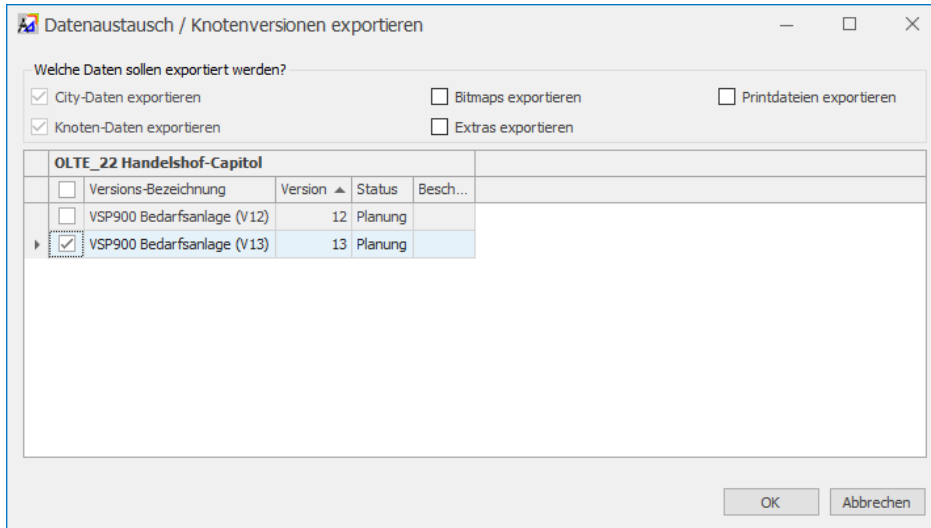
Datenaustausch / Knotenversionen exportieren

Welche Daten sollen exportiert werden?

City-Daten exportieren

Bitmaps exportieren

Printdateien exportieren

Knoten-Daten exportieren

Extras exportieren

OLTE_22 Handelshof-Capitol

| | Versions-Bezeichnung | Version | Status | Besch... |
|---|---|---|---|---|
| | VSP900 Bedarfsanlage (V12) | 12 | Planung | |
| | VSP900 Bedarfsanlage (V13) | 13 | Planung | |

OK

Abbrechen